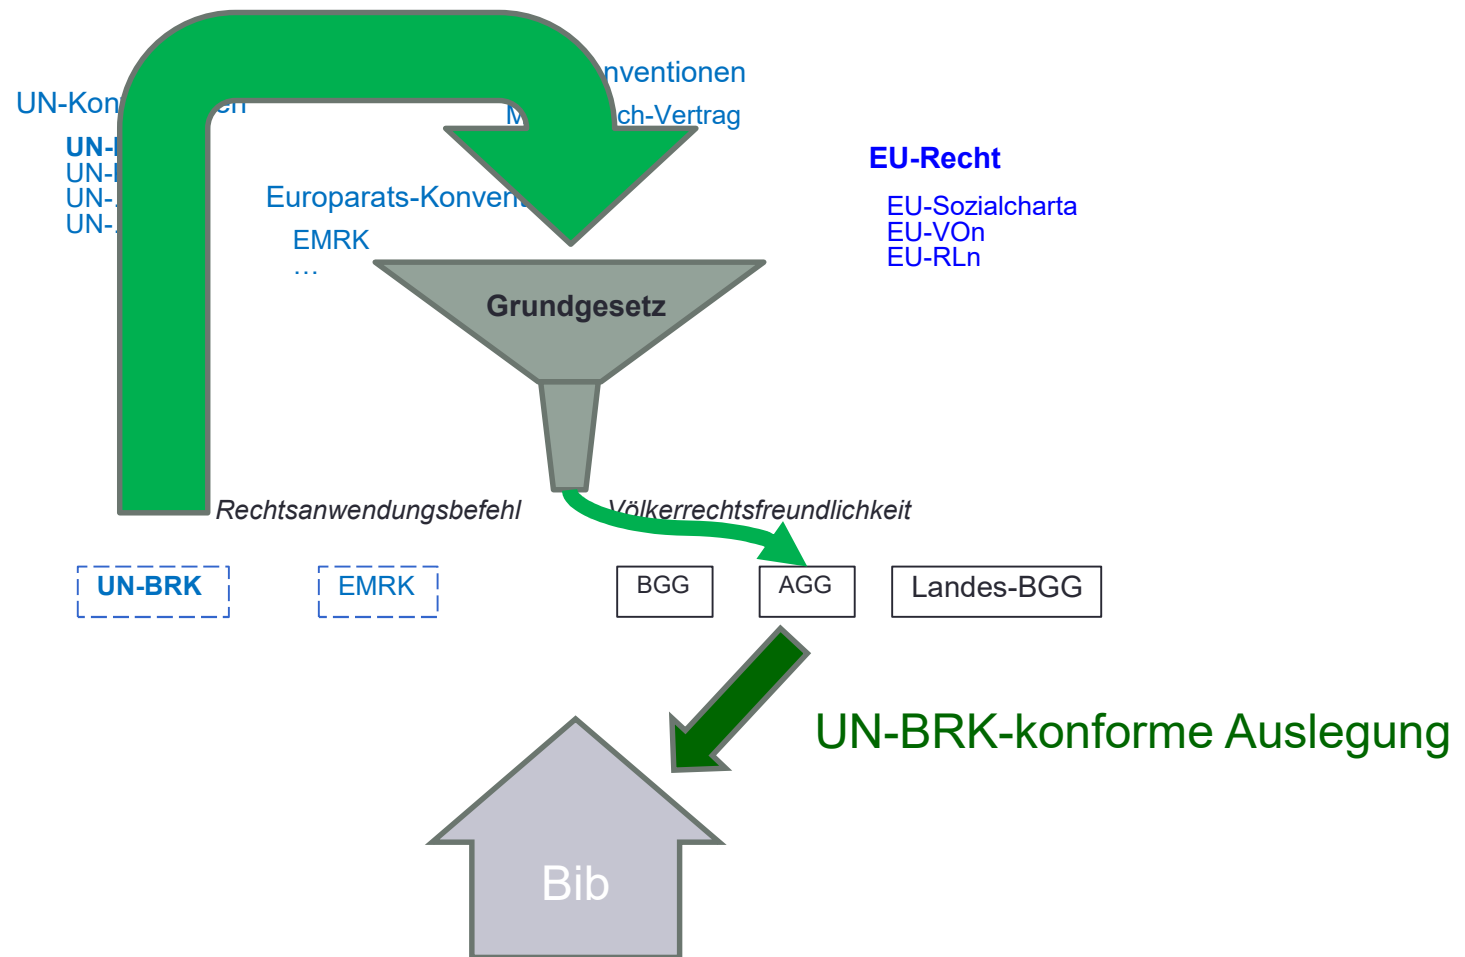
UN-Kon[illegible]en
UN-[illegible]
UN-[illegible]
UN-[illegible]
UN-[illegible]

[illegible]nventionen
M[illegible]ch-Vertrag

Europarats-Konven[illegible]
EMRK
…

EU-Recht
EU-Sozialcharta
EU-VOn
EU-RLn

Grundgesetz

Rechtsanwendungsbefehl

Völkerrechtsfreundlichkeit

UN-BRK

EMRK

BGG

AGG

Landes-BGG

UN-BRK-konforme Auslegung

Bib